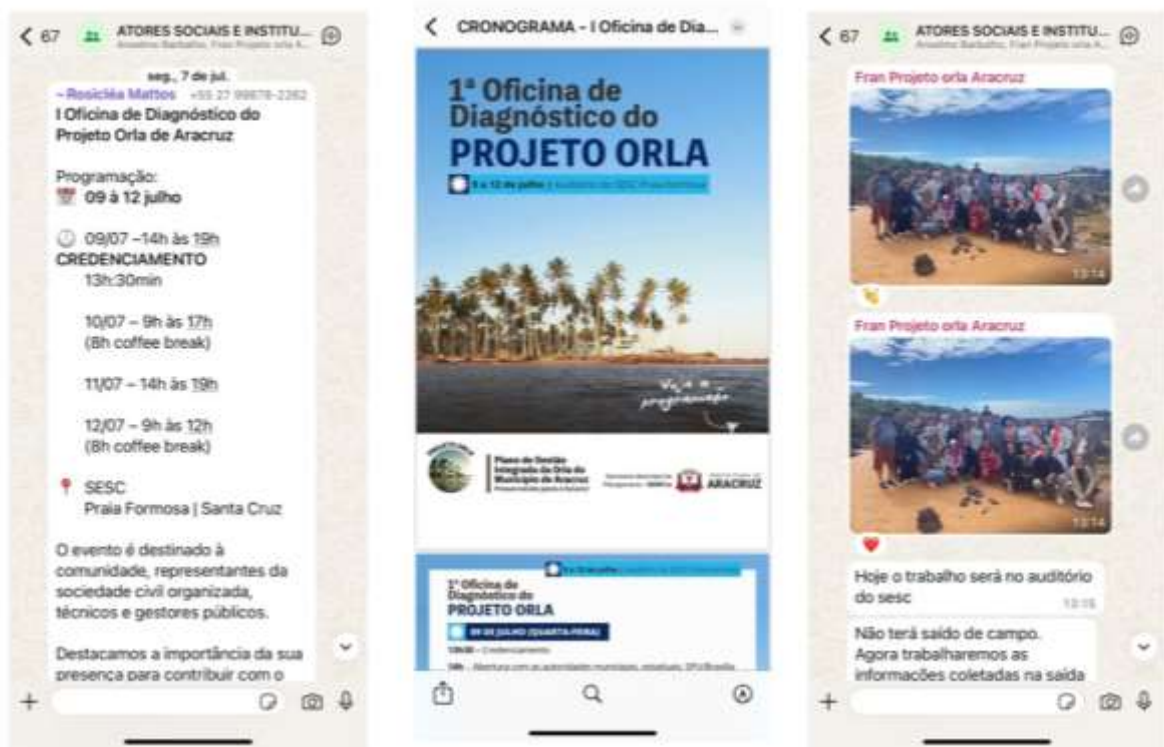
< 67 ATORES SOCIAIS E INSTITU...
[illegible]

seg., 7 de jul.

~ Rosicléa Mattos +55 27 99878-2262

I Oficina de Diagnóstico do Projeto Orla de Aracruz

Programação:
09 à 12 julho

09/07 –14h às 19h
CREDENCIAMENTO
13h:30min

10/07 – 9h às 17h
(8h coffee break)

11/07 – 14h às 19h

12/07 – 9h às 12h
(8h coffee break)

SESC
Praia Formosa | Santa Cruz

O evento é destinado à comunidade, representantes da sociedade civil organizada, técnicos e gestores públicos.

Destacamos a importância da sua presença para contribuir com o

< CRONOGRAMA - I Oficina de Dia...

1ª Oficina de Diagnóstico do
PROJETO ORLA

9 a 12 de julho | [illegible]

Veja a programação

Plano de Gestão Integrada da Orla do Município de Aracruz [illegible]

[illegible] ARACRUZ

1ª Oficina de Diagnóstico do
PROJETO ORLA

09 DE JULHO (QUARTA-FEIRA)

13h30 – Credenciamento

14h – Abertura com as autoridades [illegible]

< 67 ATORES SOCIAIS E INSTITU...
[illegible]

Fran Projeto orla Aracruz
13:14

Fran Projeto orla Aracruz
13:14

Hoje o trabalho será no auditório do sesc 13:15

Não terá saido de campo.
Agora trabalharemos as informações coletadas na saida